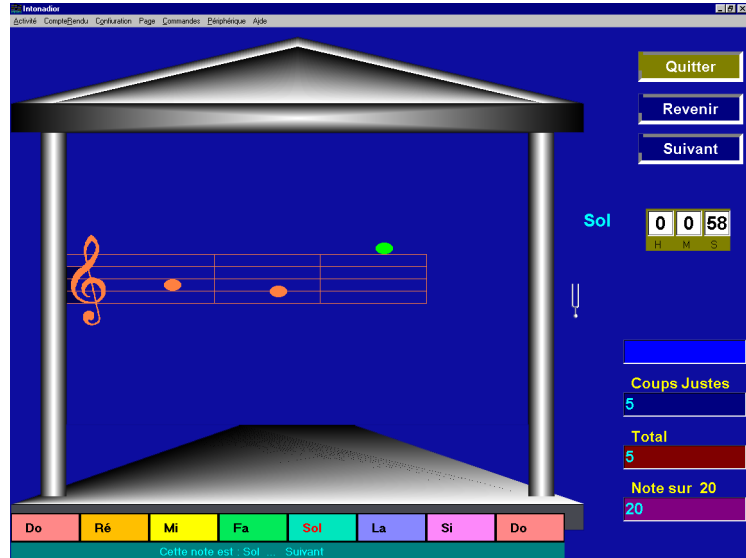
Intonadior

Activité CompteRendu Confiuration Page Commandes Périphérique Aide

Quitter

Revenir

Suivant

Sol

0 0 58
H M S

Coups Justes
5

Total
5

Note sur 20
20

Do Ré Mi Fa Sol La Si Do

Cette note est : Sol ... Suivant